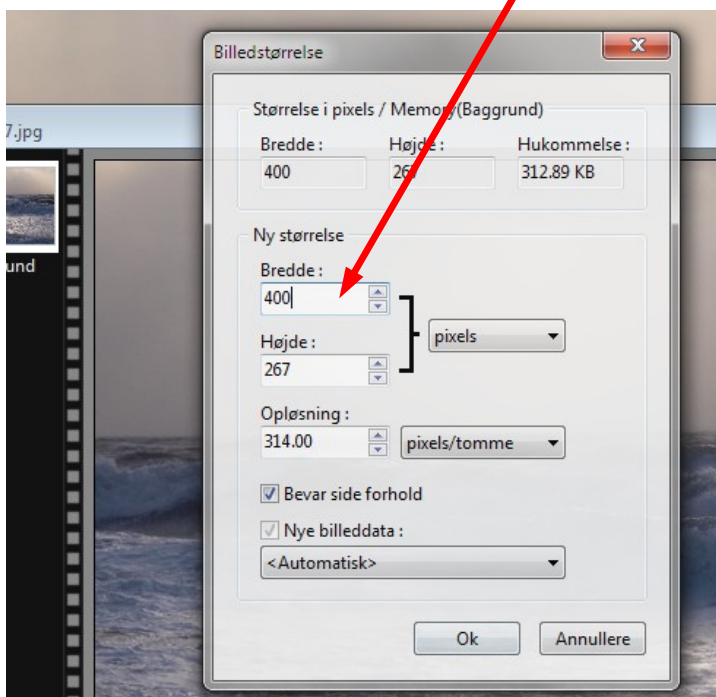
7.jpg

und

Billedstørrelse

Størrelse i pixels / Memory(Baggrund)

Bredde :
400

Højde :
267

Hukommelse :
312.89 KB

Ny størrelse

Bredde :
400

Højde :
267

pixels

Opløsning :
314.00

pixels/tomme

Bevar side forhold

Nye billeddata :

<Automatisk>

Ok

Annullere